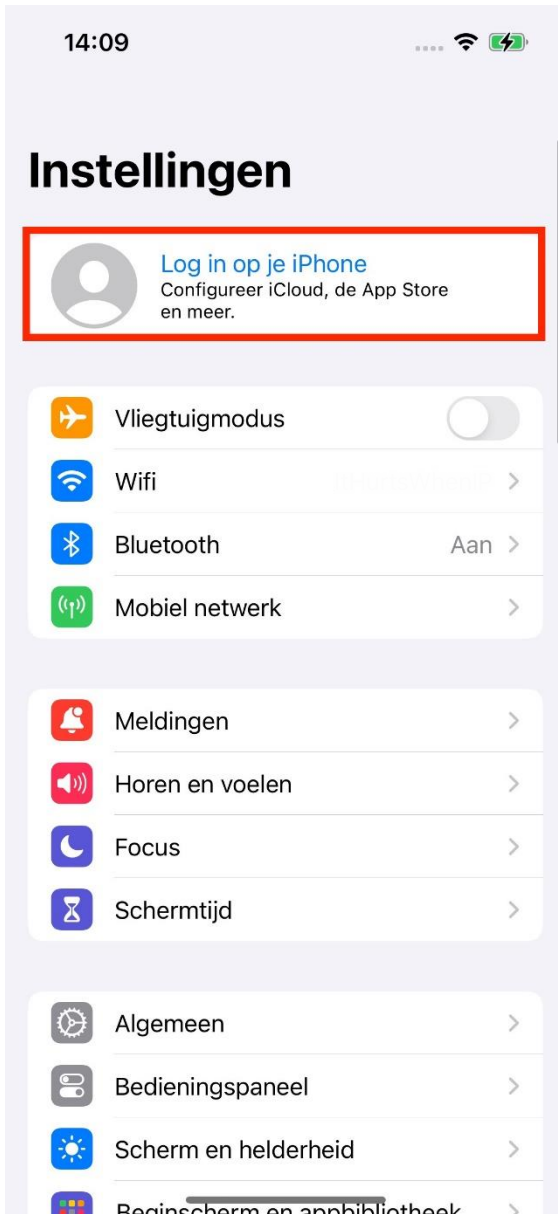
14:09

Instellingen

Log in op je iPhone
Configureer iCloud, de App Store en meer.

Vliegtuigmodus

Wifi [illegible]

Bluetooth Aan

Mobiel netwerk

Meldingen

Horen en voelen

Focus

Schermtijd

Algemeen

Bedieningspaneel

Scherm en helderheid

Beginscherm en appbibliotheek